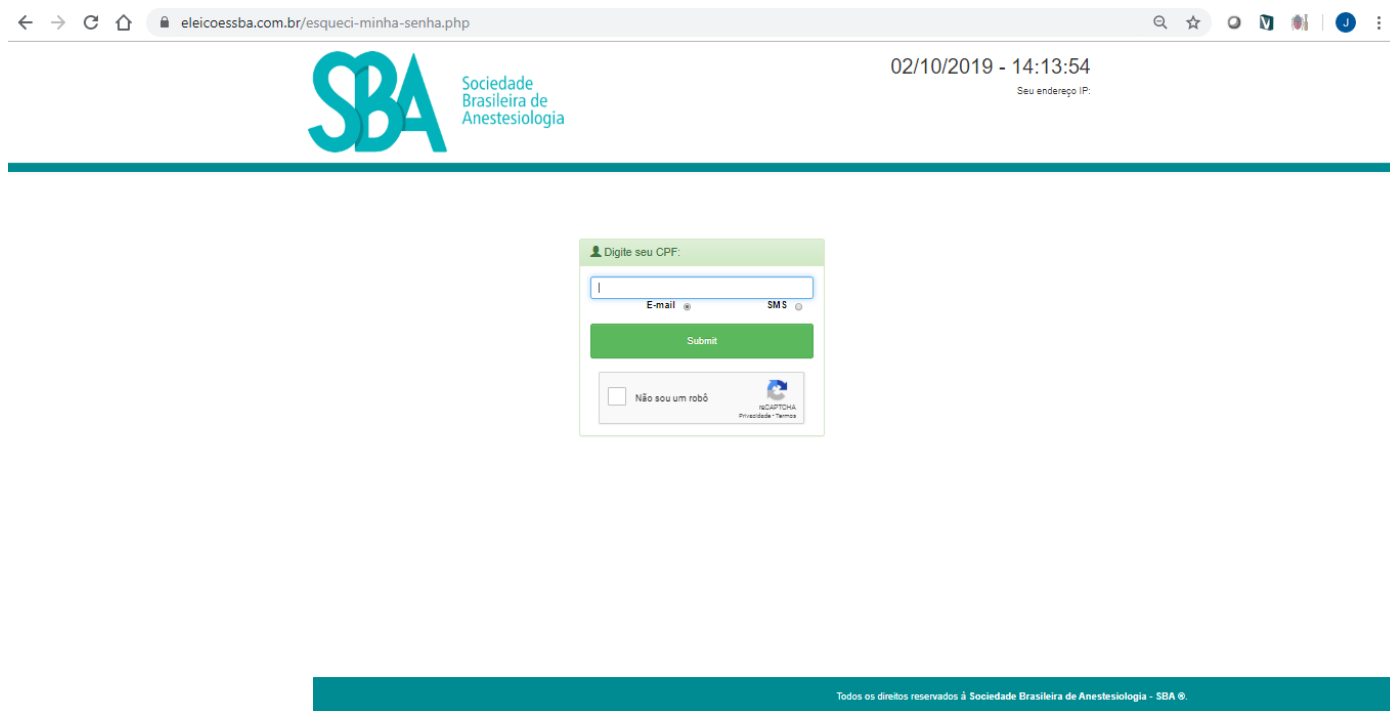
eleicoessba.com.br/esqueci-minha-senha.php

J

SBA Sociedade Brasileira de Anestesiologia

02/10/2019 - 14:13:54

Seu endereço IP:

Digite seu CPF:

E-mail

SMS

Submit

Não sou um robô

reCAPTCHA
Privacidade - Termos

Todos os direitos reservados à Sociedade Brasileira de Anestesiologia - SBA ®.